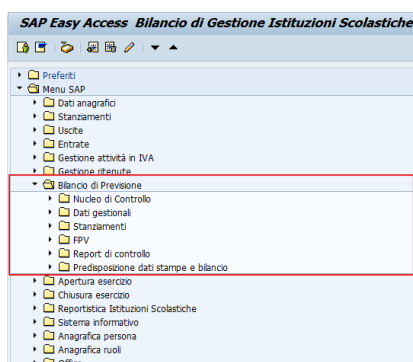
SAP Easy Access Bilancio di Gestione Istituzioni Scolastiche

Preferiti
Menu SAP
Dati anagrafici
Stanziamenti
Uscite
Entrate
Gestione attività in IVA
Gestione ritenute
Bilancio di Previsione
Nucleo di Controllo
Dati gestionali
Stanziamenti
FPV
Report di controllo
Predisposizione dati stampe e bilancio
Apertura esercizio
Chiusura esercizio
Reportistica Istituzioni Scolastiche
Sistema informativo
Anagrafica persona
Anagrafica ruoli
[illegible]